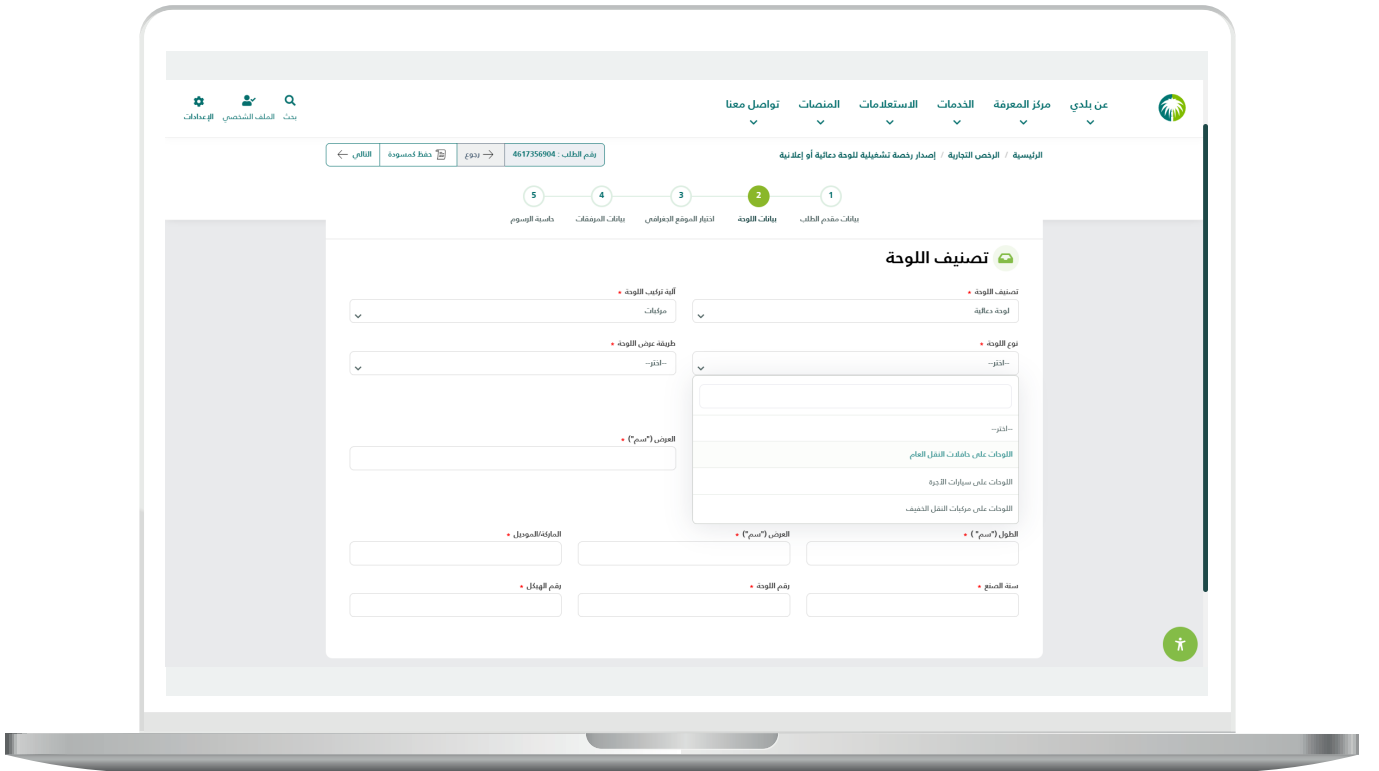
عن بلدي
مركز المعرفة
الخدمات
الاستعلامات
المنصات
تواصل معنا

بحث
الملف الشخصي
الإعدادات

الرئيسية / الرخص التجارية / إصدار رخصة تشغيلية للوحة دعائية أو إعلانية

رقم الطلب : 4617356904
رجوع
حفظ كمسودة
التالي

1
بيانات مقدم الطلب
2
بيانات اللوحة
3
اختيار الموقع الجغرافي
4
بيانات المرفقات
5
حاسبة الرسوم

تصنيف اللوحة

تصنيف اللوحة •
لوحة دعائية

آلية تركيب اللوحة •
مركبات

نوع اللوحة •
--اختر--

طريقة عرض اللوحة •
--اختر--

--اختر--
اللوحات على حافلات النقل العام
اللوحات على سيارات الأجرة
اللوحات على مركبات النقل الخفيف

العرض ("سم") •

الطول ("سم") •
العرض ("سم") •
الماركة/الموديل •

سنة الصنع •
رقم اللوحة •
رقم الهيكل •